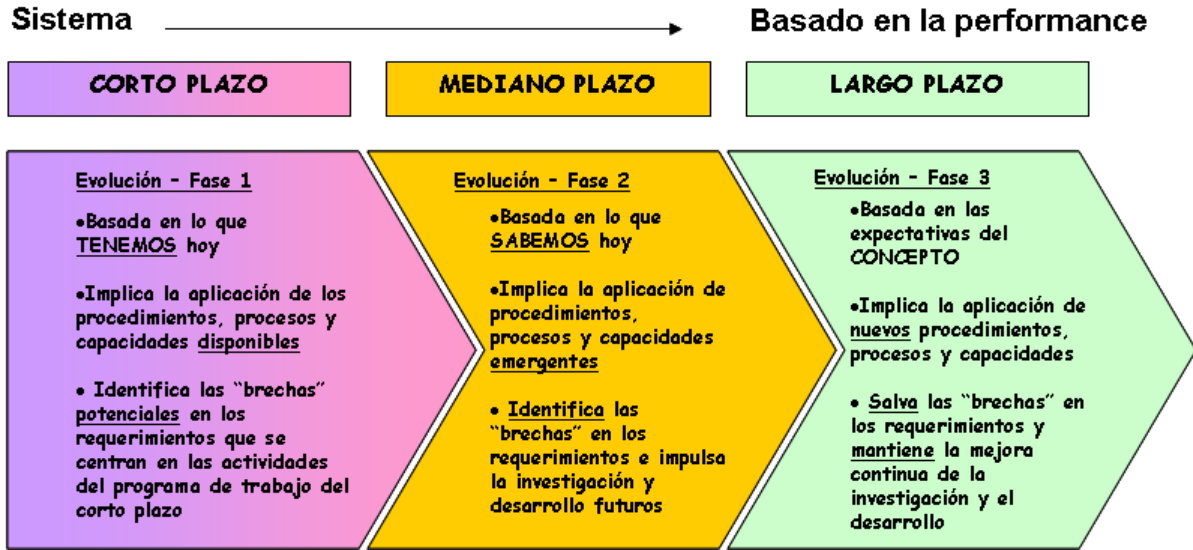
Sistema

Basado en la performance

CORTO PLAZO

MEDIANO PLAZO

LARGO PLAZO

Evolución - Fase 1

•Basada en lo que TENEMOS hoy

•Implica la aplicación de los procedimientos, procesos y capacidades disponibles

• Identifica las "brechas" potenciales en los requerimientos que se centran en las actividades del programa de trabajo del corto plazo

Evolución - Fase 2

•Basada en lo que SABEMOS hoy

•Implica la aplicación de procedimientos, procesos y capacidades emergentes

• Identifica las "brechas" en los requerimientos e impulsa la investigación y desarrollo futuros

Evolución - Fase 3

•Basada en las expectativas del CONCEPTO

•Implica la aplicación de nuevos procedimientos, procesos y capacidades

• Salva las "brechas" en los requerimientos y mantiene la mejora continua de la investigación y el desarrollo